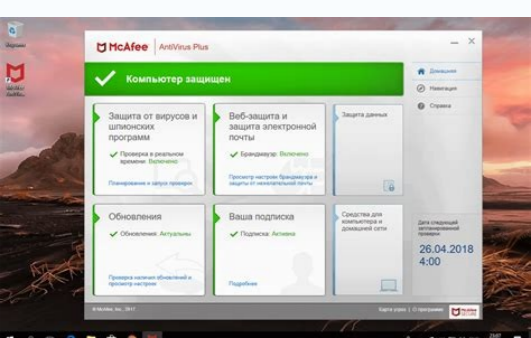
McAfee | AntiVirus Plus

Компьютер защищен

Домашняя
Навигация
Справка

Защита от вирусов и шпионских программ
Проверка в реальном времени: Включено
Планирование и запуск проверки

Веб-защита и защита электронной почты
Брандмауэр: Включено
Просмотр настроек брандмауэра и защиты от нежелательной почты

Защита данных

Обновления
Обновления: Актуальны
Проверка наличия обновлений и просмотр настроек

Ваша подписка
Подписка: Активна
Подробнее

Средства для компьютера и домашней сети

Дата следующей автоматической проверки
26.04.2018
4:00

© McAfee, Inc., 2017
Карта угроз | О программе